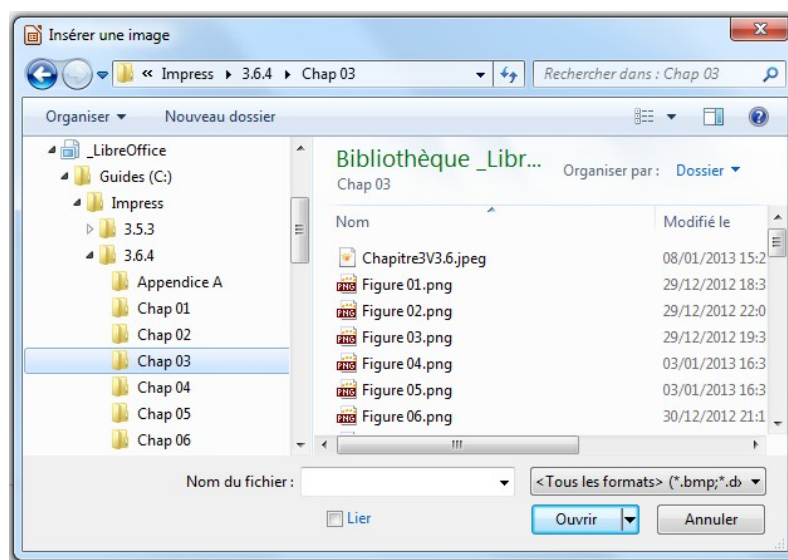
Insérer une image

« Impress ▸ 3.6.4 ▸ Chap 03

Rechercher dans : Chap 03

Organiser ▾ Nouveau dossier

_LibreOffice
Guides (C:)
Impress
3.5.3
3.6.4
Appendice A
Chap 01
Chap 02
Chap 03
Chap 04
Chap 05
Chap 06

Bibliothèque _Libr...
Chap 03

Organiser par : Dossier ▾

| Nom | Modifié le |
|---|---|
| Chapitre3V3.6.jpeg | 08/01/2013 15:2 |
| Figure 01.png | 29/12/2012 18:3 |
| Figure 02.png | 29/12/2012 22:0 |
| Figure 03.png | 29/12/2012 19:3 |
| Figure 04.png | 03/01/2013 16:3 |
| Figure 05.png | 03/01/2013 16:3 |
| Figure 06.png | 30/12/2012 21:1 |

Nom du fichier :

<Tous les formats> (*.bmp;*.d›

Lier

Ouvrir

Annuler